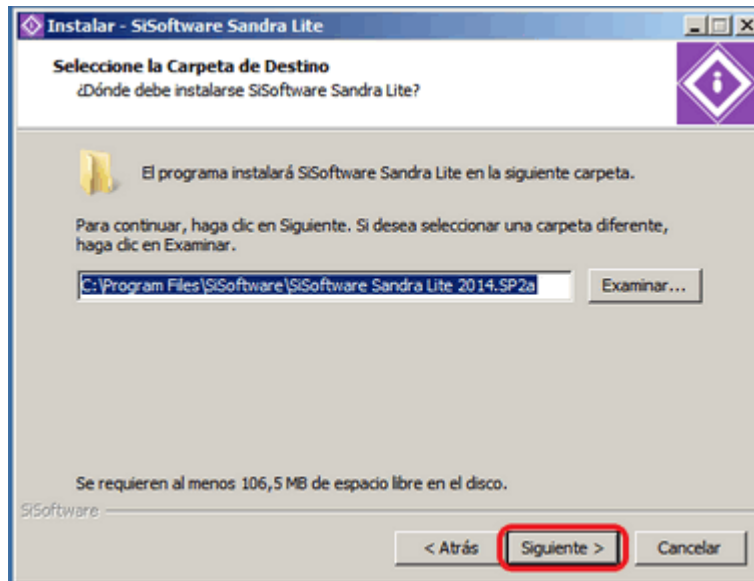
Instalar - SiSoftware Sandra Lite

Seleccione la Carpeta de Destino
¿Dónde debe instalarse SiSoftware Sandra Lite?

El programa instalará SiSoftware Sandra Lite en la siguiente carpeta.

Para continuar, haga clic en Siguiente. Si desea seleccionar una carpeta diferente, haga clic en Examinar.

C:\Program Files\SiSoftware\SiSoftware Sandra Lite 2014.SP2a

Examinar...

Se requieren al menos 106,5 MB de espacio libre en el disco.

SiSoftware

< Atrás

Siguiente >

Cancelar